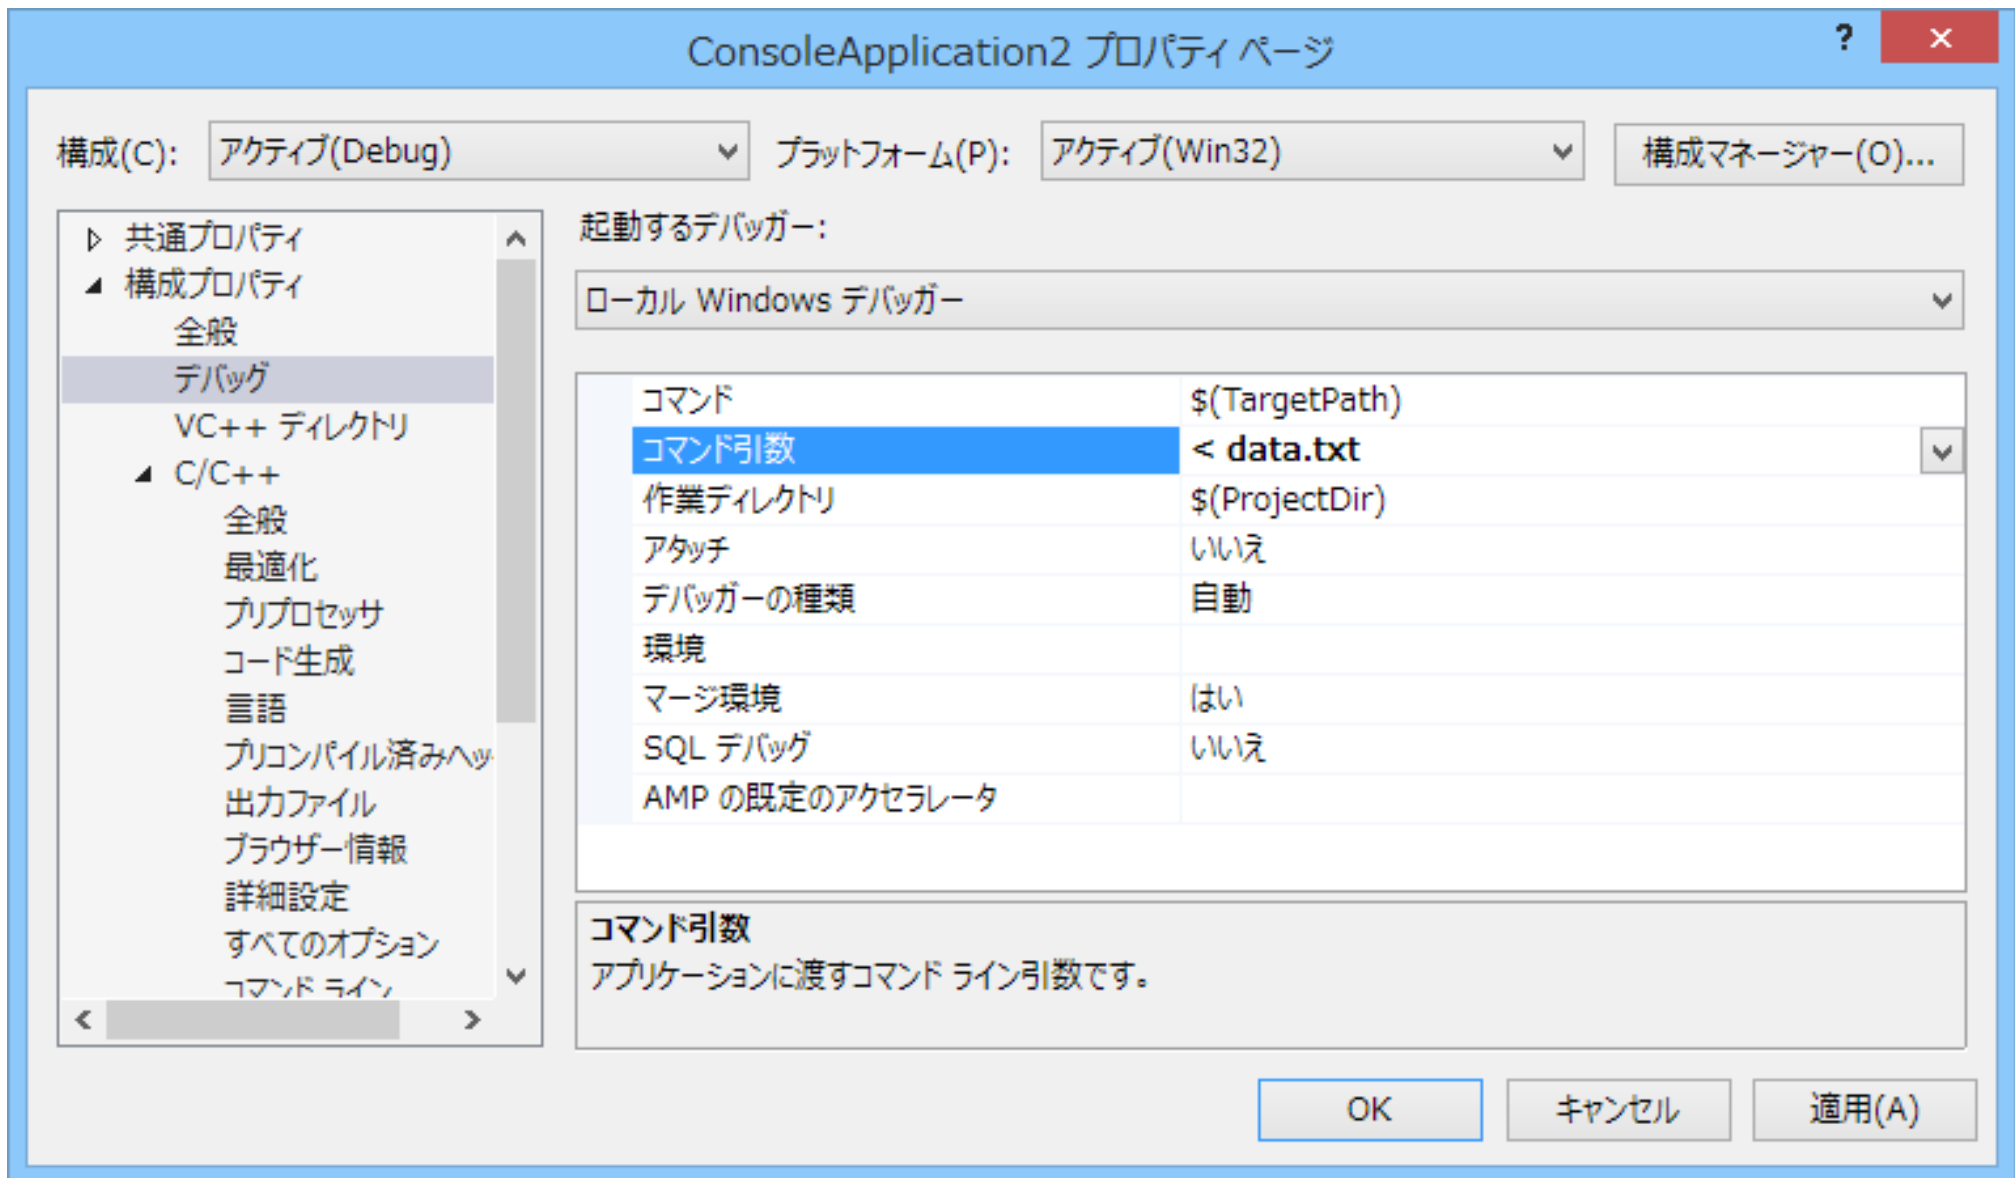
ConsoleApplication2 プロパティ ページ

?
×

構成(C): アクティブ(Debug)
プラットフォーム(P): アクティブ(Win32)
構成マネージャー(O)...

▷ 共通プロパティ
◢ 構成プロパティ
全般
デバッグ
VC++ ディレクトリ
◢ C/C++
全般
最適化
プリプロセッサ
コード生成
言語
プリコンパイル済みヘッ
出力ファイル
ブラウザー情報
詳細設定
すべてのオプション
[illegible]

起動するデバッガー:
ローカル Windows デバッガー

| | |
|---|---|
| コマンド | $(TargetPath) |
| コマンド引数 | < data.txt |
| 作業ディレクトリ | $(ProjectDir) |
| アタッチ | いいえ |
| デバッガーの種類 | 自動 |
| 環境 | |
| マージ環境 | はい |
| SQL デバッグ | いいえ |
| AMP の既定のアクセラレータ | |

コマンド引数
アプリケーションに渡すコマンド ライン引数です。

OK
キャンセル
適用(A)